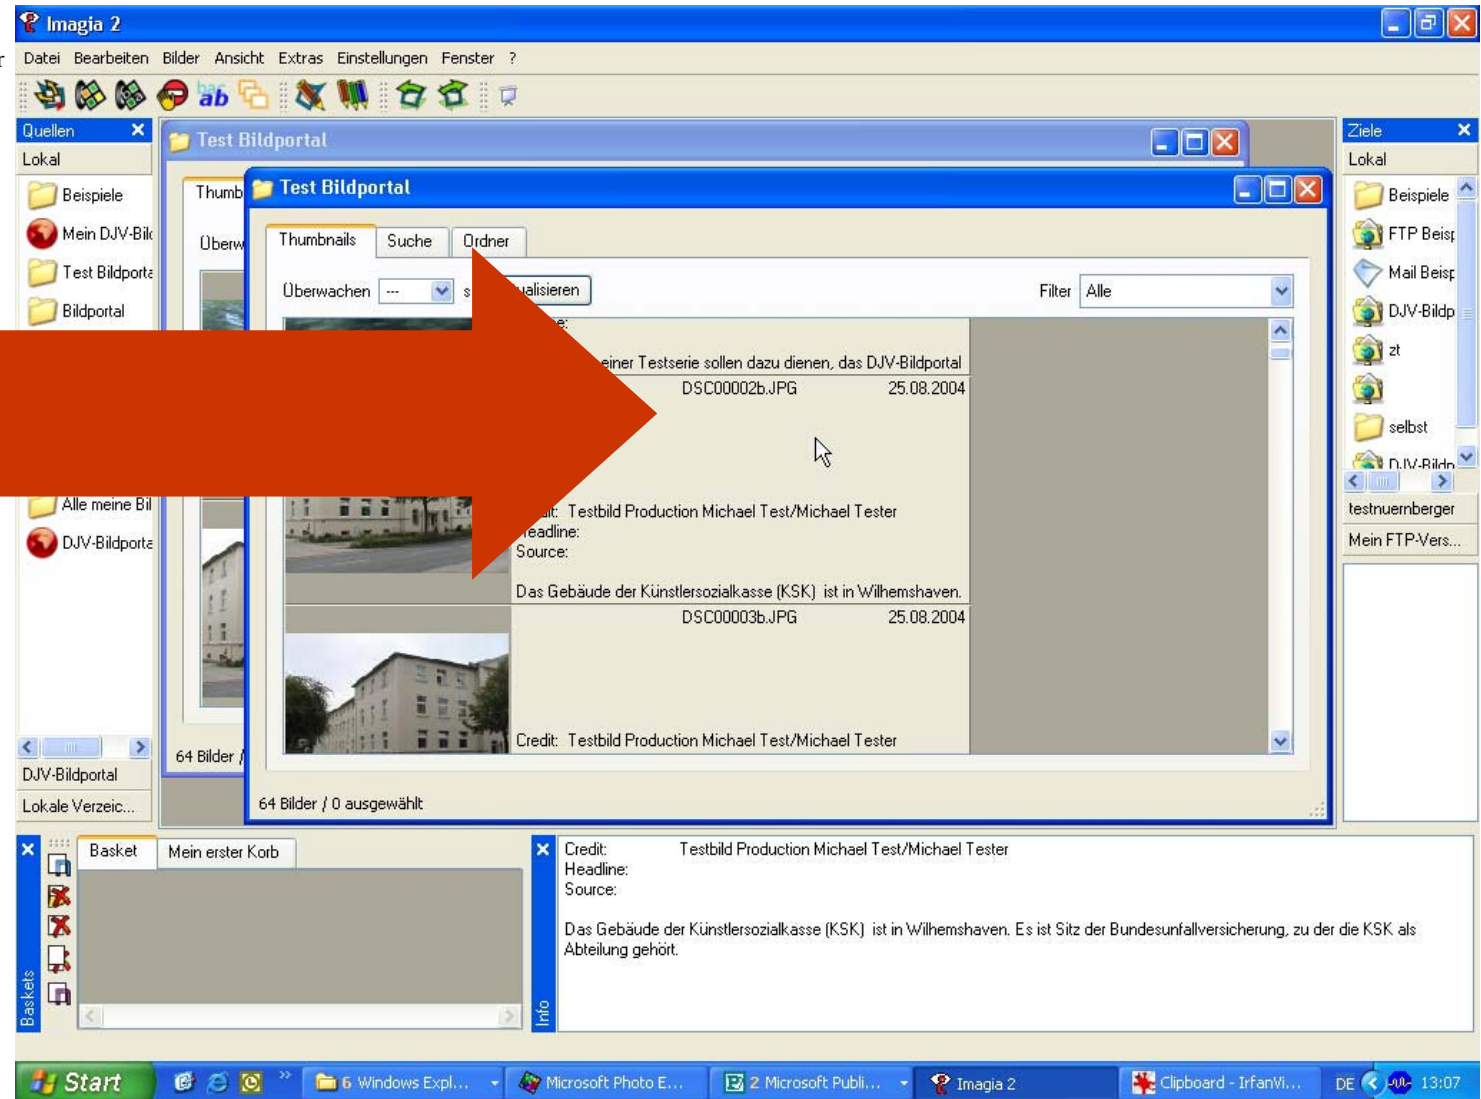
Imagia 2

Datei Bearbeiten Bilder Ansicht Extras Einstellungen Fenster ?

Quellen
Lokal
Beispiele
Mein DJV-Bild
Test Bildporta
Bildportal
Alle meine Bil
DJV-Bildporta
DJV-Bildportal
Lokale Verzeic...

Test Bildportal
Thumb
Überw
64 Bilder /

Test Bildportal
Thumbnails Suche Ordner
Überwachen --- s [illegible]ualisieren Filter Alle
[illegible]e:
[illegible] einer Testserie sollen dazu dienen, das DJV-Bildportal
DSC00002b.JPG 25.08.2004
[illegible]it: Testbild Production Michael Test/Michael Tester
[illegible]eadline:
Source:
Das Gebäude der Künstlersozialkasse (KSK) ist in Wilhemshaven.
DSC00003b.JPG 25.08.2004
Credit: Testbild Production Michael Test/Michael Tester
64 Bilder / 0 ausgewählt

Ziele
Lokal
Beispiele
FTP Beisp
Mail Beisp
DJV-Bildp
zt
selbst
DJV-Bildp
testnuernberger
Mein FTP-Vers...

Baskets
Basket Mein erster Korb

Info
Credit: Testbild Production Michael Test/Michael Tester
Headline:
Source:
Das Gebäude der Künstlersozialkasse (KSK) ist in Wilhemshaven. Es ist Sitz der Bundesunfallversicherung, zu der die KSK als Abteilung gehört.

Start 6 Windows Expl... Microsoft Photo E... 2 Microsoft Publi... Imagia 2 Clipboard - IrfanVi... DE 13:07